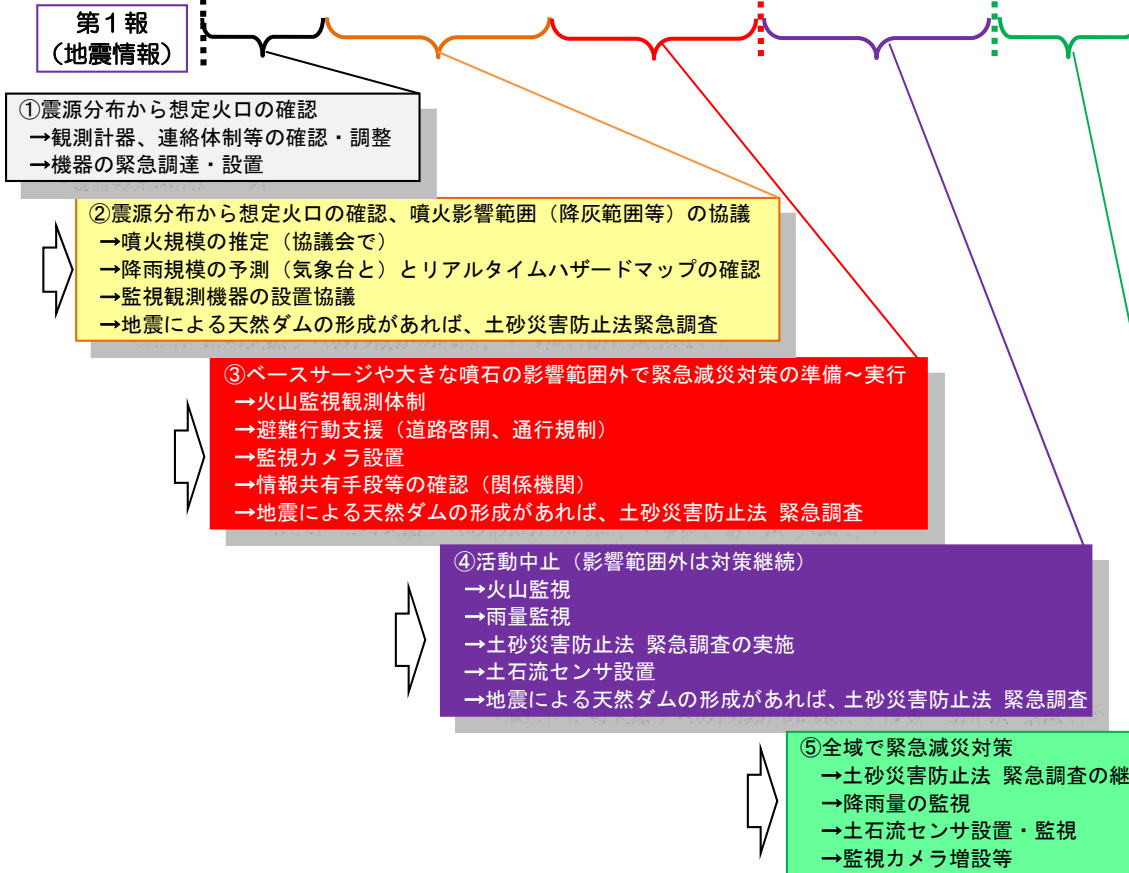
第１報
（地震情報）

①震源分布から想定火口の確認
→観測計器、連絡体制等の確認・調整
→機器の緊急調達・設置

②震源分布から想定火口の確認、噴火影響範囲（降灰範囲等）の協議
→噴火規模の推定（協議会で）
→降雨規模の予測（気象台と）とリアルタイムハザードマップの確認
→監視観測機器の設置協議
→地震による天然ダムの形成があれば、土砂災害防止法緊急調査

③ベースサージや大きな噴石の影響範囲外で緊急減災対策の準備～実行
→火山監視観測体制
→避難行動支援（道路啓開、通行規制）
→監視カメラ設置
→情報共有手段等の確認（関係機関）
→地震による天然ダムの形成があれば、土砂災害防止法 緊急調査

④活動中止（影響範囲外は対策継続）
→火山監視
→雨量監視
→土砂災害防止法 緊急調査の実施
→土石流センサ設置
→地震による天然ダムの形成があれば、土砂災害防止法 緊急調査

⑤全域で緊急減災対策
→土砂災害防止法 緊急調査の継
→降雨量の監視
→土石流センサ設置・監視
→監視カメラ増設等